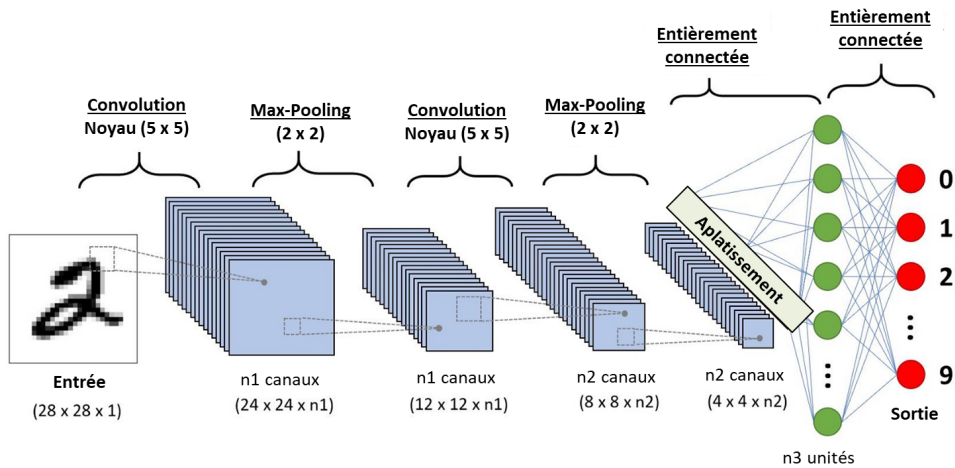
Convolution
Noyau (5 x 5)

Max-Pooling
(2 x 2)

Convolution
Noyau (5 x 5)

Max-Pooling
(2 x 2)

Entièrement
connectée

Entièrement
connectée

Aplatissement

0
1
2
⋮
9

Entrée
(28 x 28 x 1)

n1 canaux
(24 x 24 x n1)

n1 canaux
(12 x 12 x n1)

n2 canaux
(8 x 8 x n2)

n2 canaux
(4 x 4 x n2)

n3 unités

Sortie